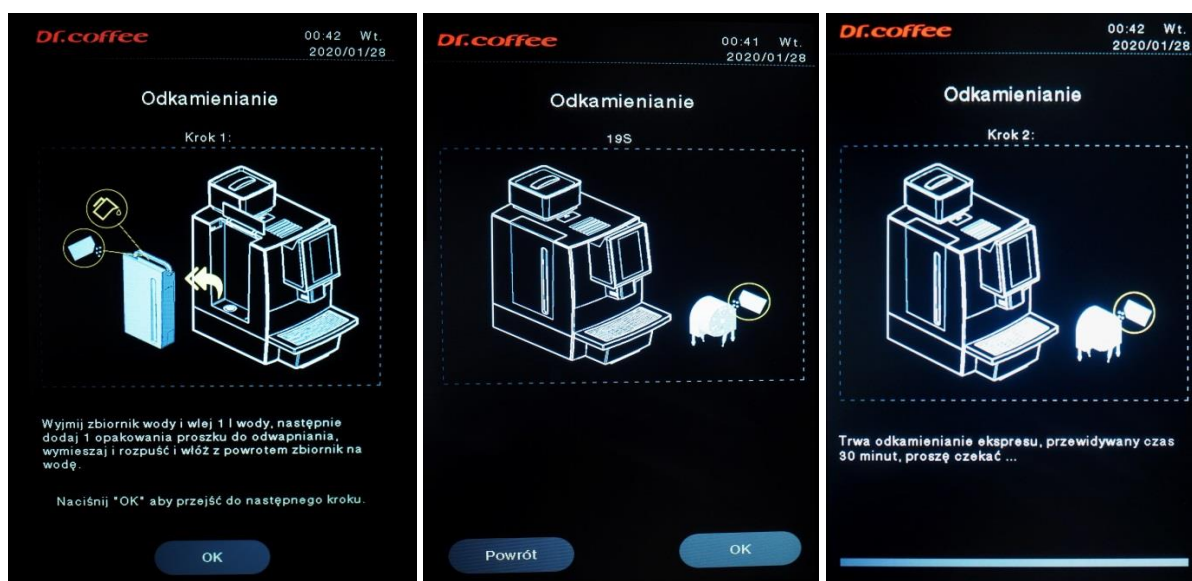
Dr.coffee

00:42 Wt.
2020/01/28

Odkamienianie

Krok 1:

Wyjmij zbiornik wody i wlej 1 l wody, następnie dodaj 1 opakowania proszku do odwapniania, wymieszaj i rozpuść i włóż z powrotem zbiornik na wodę.

Naciśnij "OK" aby przejść do następnego kroku.

OK

Dr.coffee

00:41 Wt.
2020/01/28

Odkamienianie

19S

Powrót

OK

Dr.coffee

00:42 Wt.
2020/01/28

Odkamienianie

Krok 2:

Trwa odkamienianie ekspresu, przewidywany czas 30 minut, proszę czekać ...